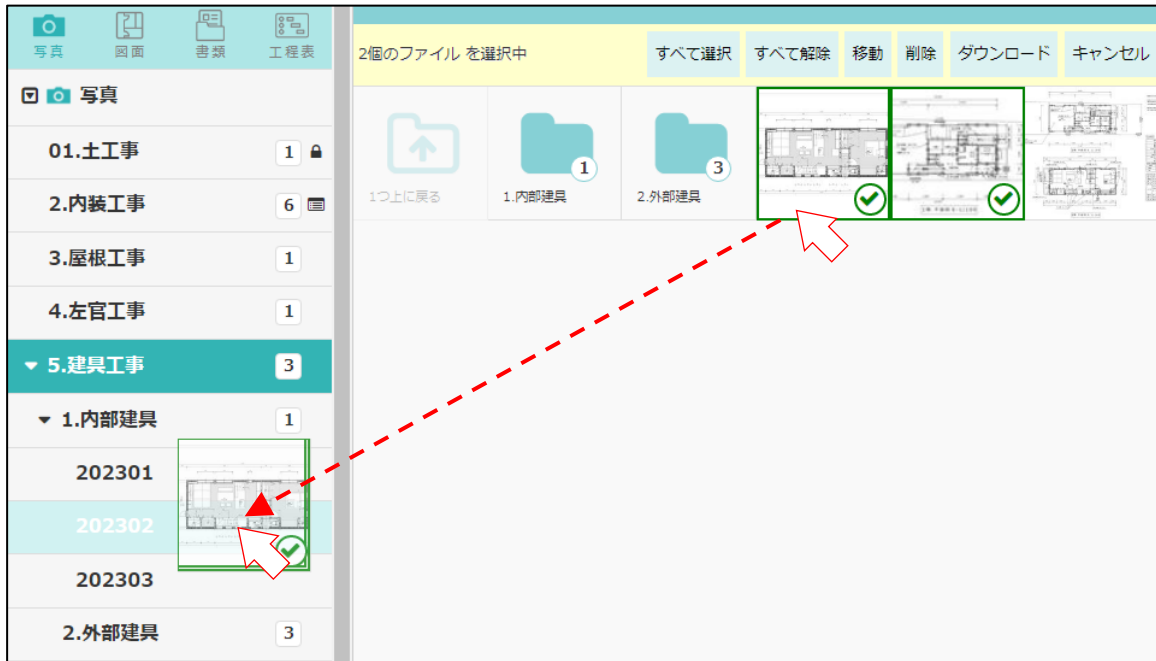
写真 図面 書類 工程表

写真

01.土工事 1

2.内装工事 6

3.屋根工事 1

4.左官工事 1

5.建具工事 3

1.内部建具 1

202301

202302

202303

2.外部建具 3

2個のファイル を選択中

すべて選択 すべて解除 移動 削除 ダウンロード キャンセル

1つ上に戻る

1.内部建具 1

2.外部建具 3